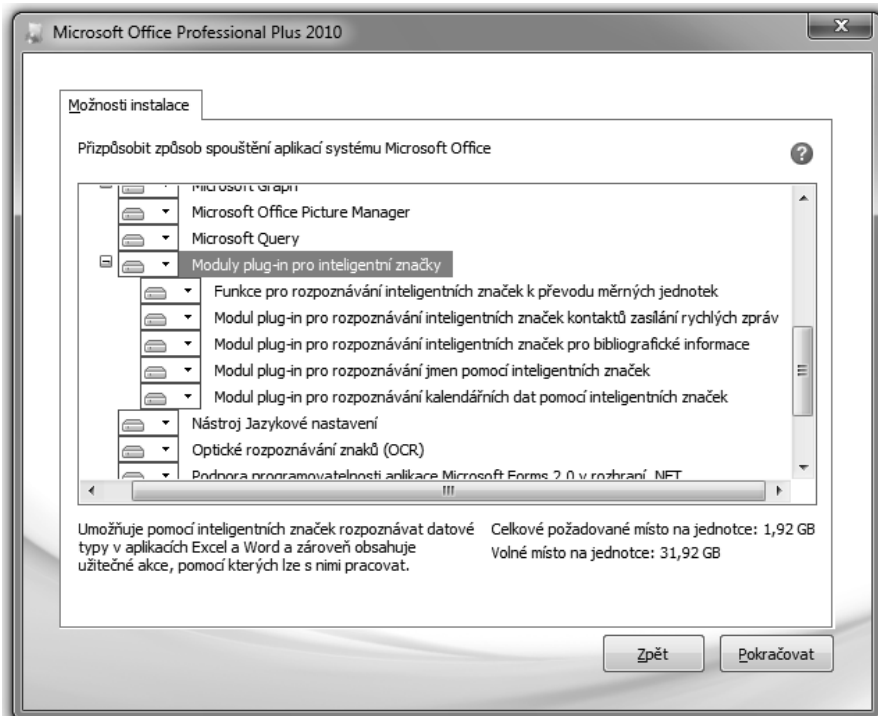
Microsoft Office Professional Plus 2010

Možnosti instalace

Přizpůsobit způsob spouštění aplikací systému Microsoft Office

Microsoft Graph
Microsoft Office Picture Manager
Microsoft Query
Moduly plug-in pro inteligentní značky
Funkce pro rozpoznávání inteligentních značek k převodu měrných jednotek
Modul plug-in pro rozpoznávání inteligentních značek kontaktů zasílání rychlých zpráv
Modul plug-in pro rozpoznávání inteligentních značek pro bibliografické informace
Modul plug-in pro rozpoznávání jmen pomocí inteligentních značek
Modul plug-in pro rozpoznávání kalendářních dat pomocí inteligentních značek
Nástroj Jazykové nastavení
Optické rozpoznávání znaků (OCR)
Podpora programovatelnosti aplikace Microsoft Forms 2.0 v rozhraní .NET

Umožňuje pomocí inteligentních značek rozpoznávat datové typy v aplikacích Excel a Word a zároveň obsahuje užitečné akce, pomocí kterých lze s nimi pracovat.

Celkové požadované místo na jednotce: 1,92 GB
Volné místo na jednotce: 31,92 GB

Zpět
Pokračovat